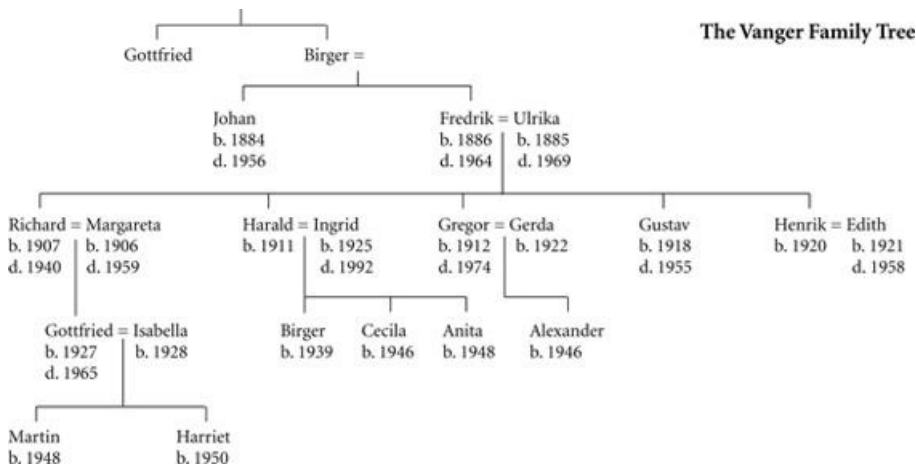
The Vanger Family Tree

Gottfried

Birger =

Johan
b. 1884
d. 1956

Fredrik = Ulrika
b. 1886
d. 1964
b. 1885
d. 1969

Richard = Margareta
b. 1907
d. 1940
b. 1906
d. 1959

Harald = Ingrid
b. 1911
b. 1925
d. 1992

Gregor = Gerda
b. 1912
d. 1974
b. 1922

Gustav
b. 1918
d. 1955

Henrik = Edith
b. 1920
b. 1921
d. 1958

Gottfried = Isabella
b. 1927
d. 1965
b. 1928

Birger
b. 1939

Cecila
b. 1946

Anita
b. 1948

Alexander
b. 1946

Martin
b. 1948

Harriet
b. 1950